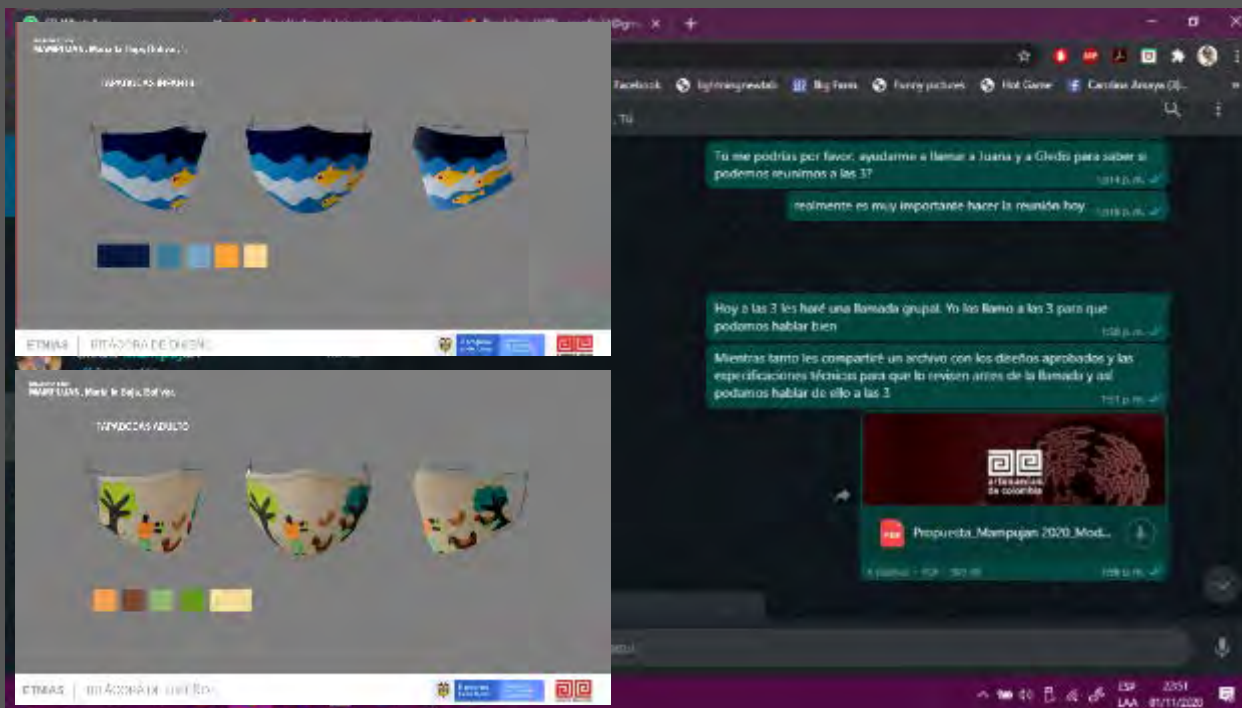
MAMPUJAN, María la Baja Bolívar

TAPABOCAS INFANTIL

ETNIAS | BITÁCORA DE DISEÑO

MAMPUJAN, María la Baja Bolívar

TAPABOCAS ADULTO

ETNIAS | BITÁCORA DE DISEÑO

Facebook | lightningmedals | Big Farm | Funny pictures | Hot Game | Carolina Anaya (3)...

Tú

Tu me podrías por favor, ayudarme a llamar a Juana y a Gledis para saber si podemos reunirnos a las 3?
12:14 p. m.

realmente es muy importante hacer la reunión hoy
12:18 p. m.

Hoy a las 3 les haré una llamada grupal. Yo los llamo a las 3 para que podamos hablar bien
1:58 p. m.

Mientras tanto les compartiré un archivo con los diseños aprobados y las especificaciones técnicas para que lo revisen antes de la llamada y así podamos hablar de eso a las 3
1:51 p. m.

artesanías de colombia

PDF Propuesta_Mampujan 2020_Mod...
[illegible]
1:59 p. m.

ESP LAA 22:51 01/11/2020